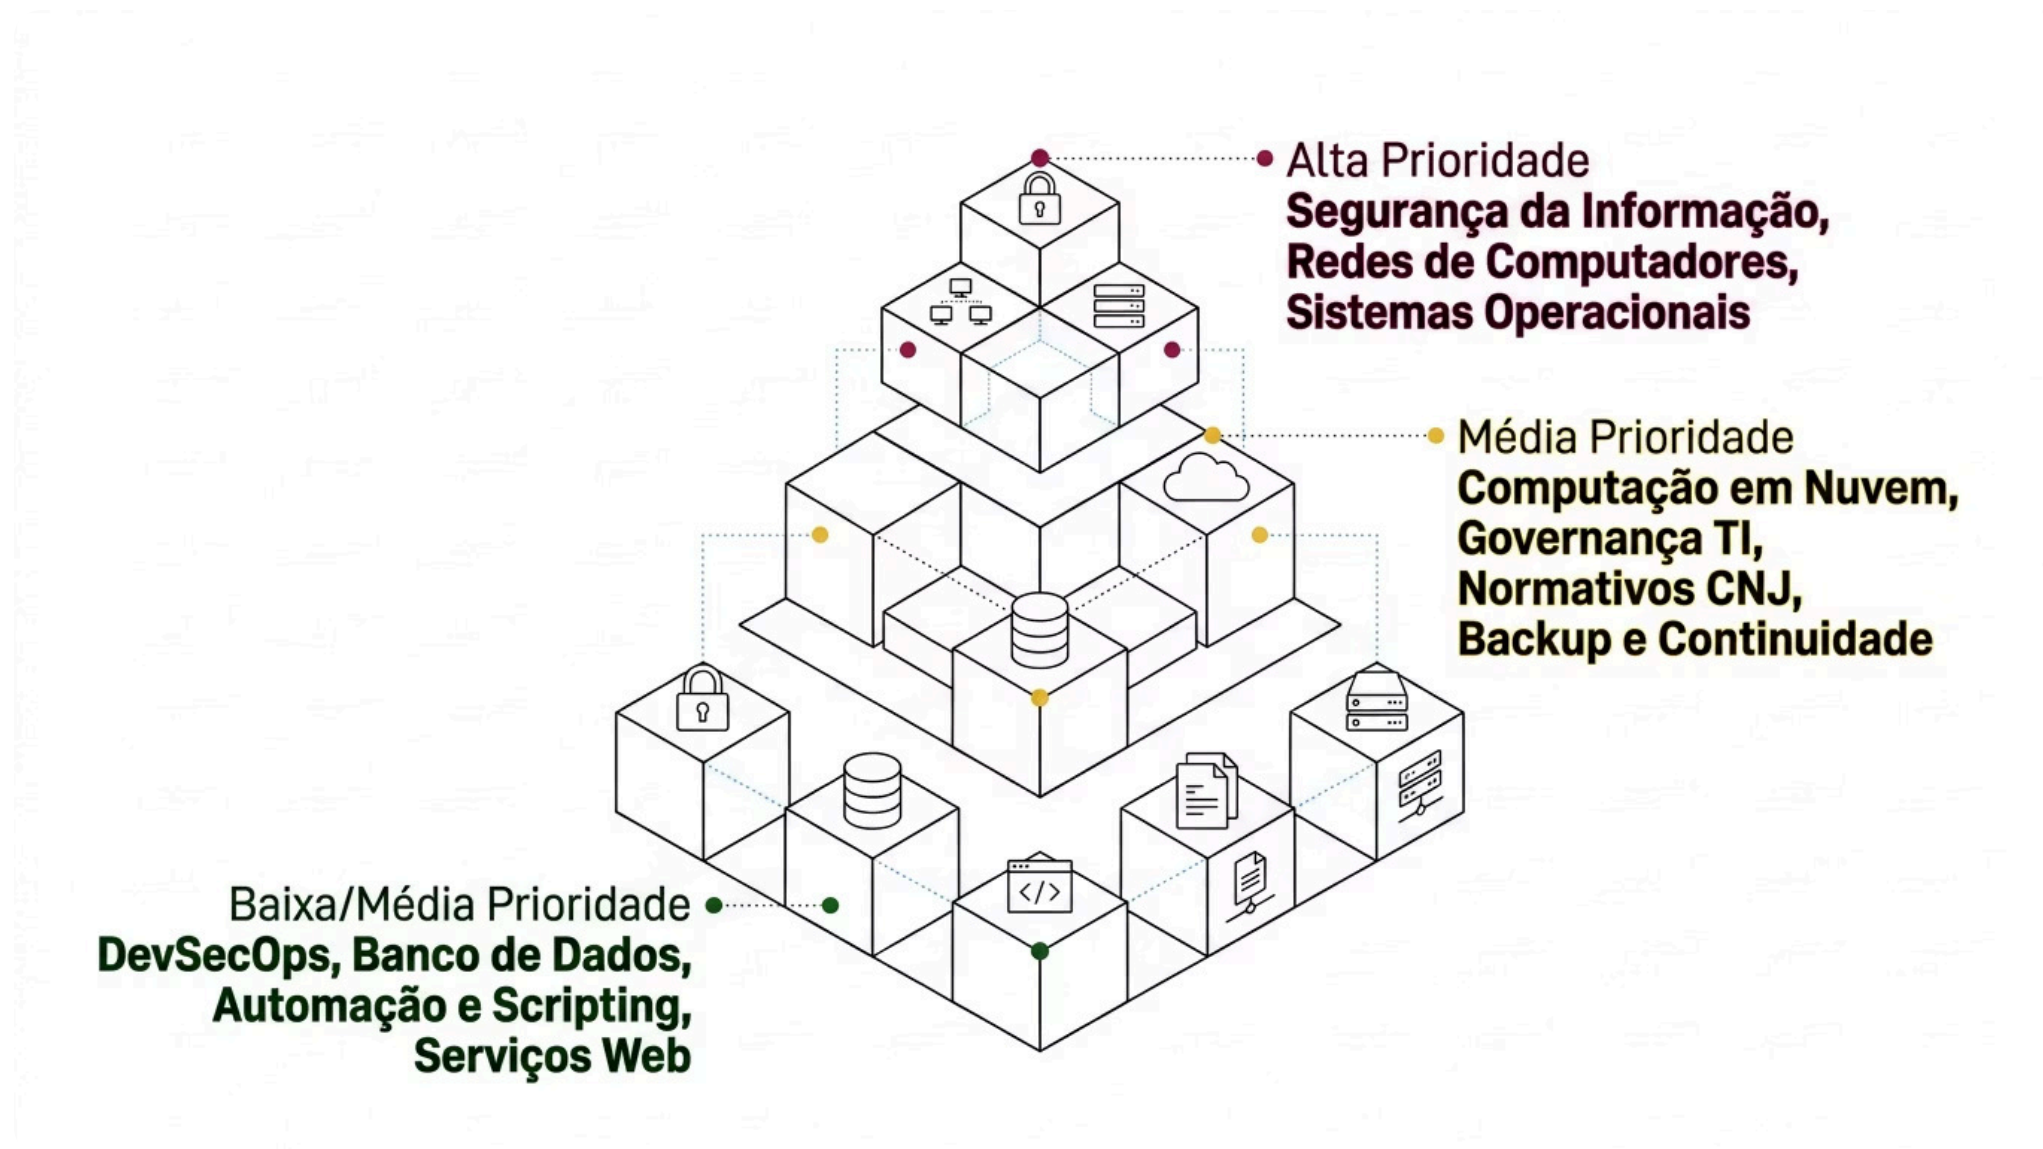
Alta Prioridade
Segurança da Informação, Redes de Computadores, Sistemas Operacionais

Média Prioridade
Computação em Nuvem, Governança TI, Normativos CNJ, Backup e Continuidade

Baixa/Média Prioridade
DevSecOps, Banco de Dados, Automação e Scripting, Serviços Web